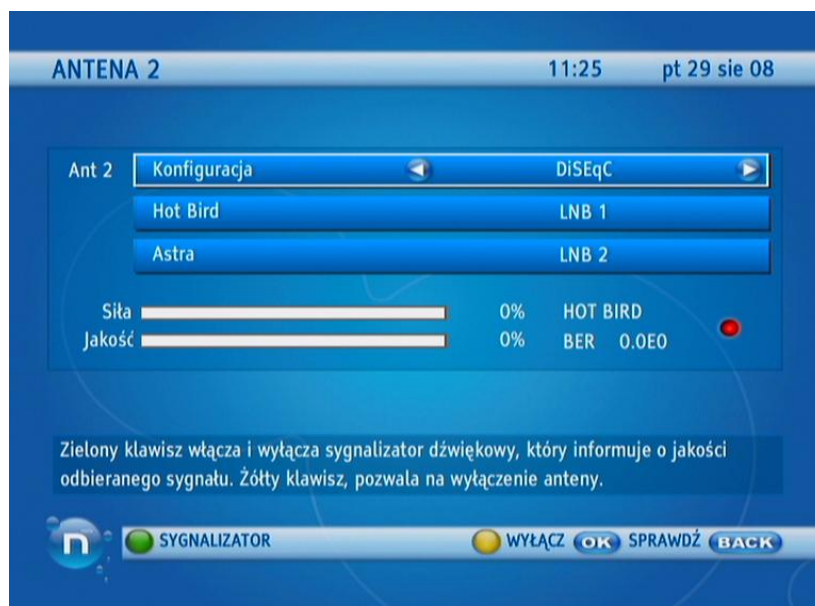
ANTENA 2 11:25 pt 29 sie 08

Ant 2 Konfiguracja DiSEqC

Hot Bird LNB 1

Astra LNB 2

Siła 0% HOT BIRD

Jakość 0% BER 0.0E0

Zielony klawisz włącza i wyłącza sygnalizator dźwiękowy, który informuje o jakości odbieranego sygnału. Żółty klawisz, pozwala na wyłączenie anteny.

n SYGNALIZATOR WYŁĄCZ OK SPRAWDŹ BACK